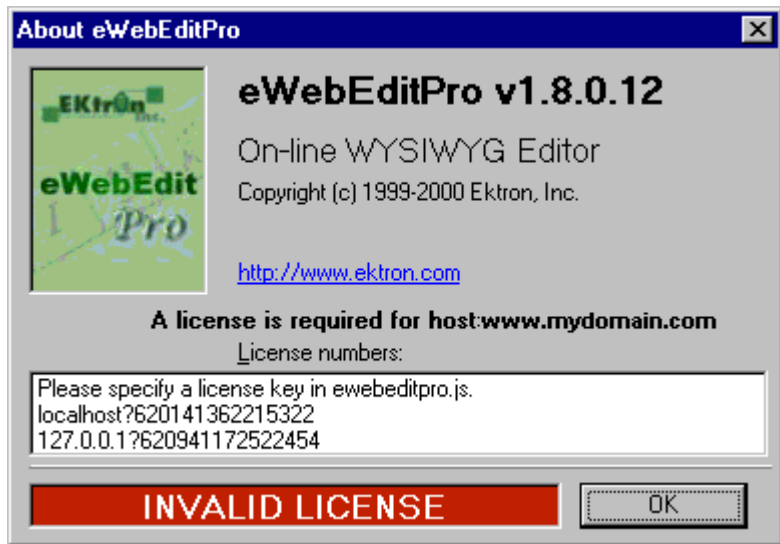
About eWebEditPro

Ektron Inc.

eWebEdit Pro

eWebEditPro v1.8.0.12

On-line WYSIWYG Editor

Copyright (c) 1999-2000 Ektron, Inc.

http://www.ektron.com

A license is required for host:www.mydomain.com

License numbers:

Please specify a license key in ewebeditpro.js.
localhost?620141362215322
127.0.0.1?620941172522454

INVALID LICENSE

OK